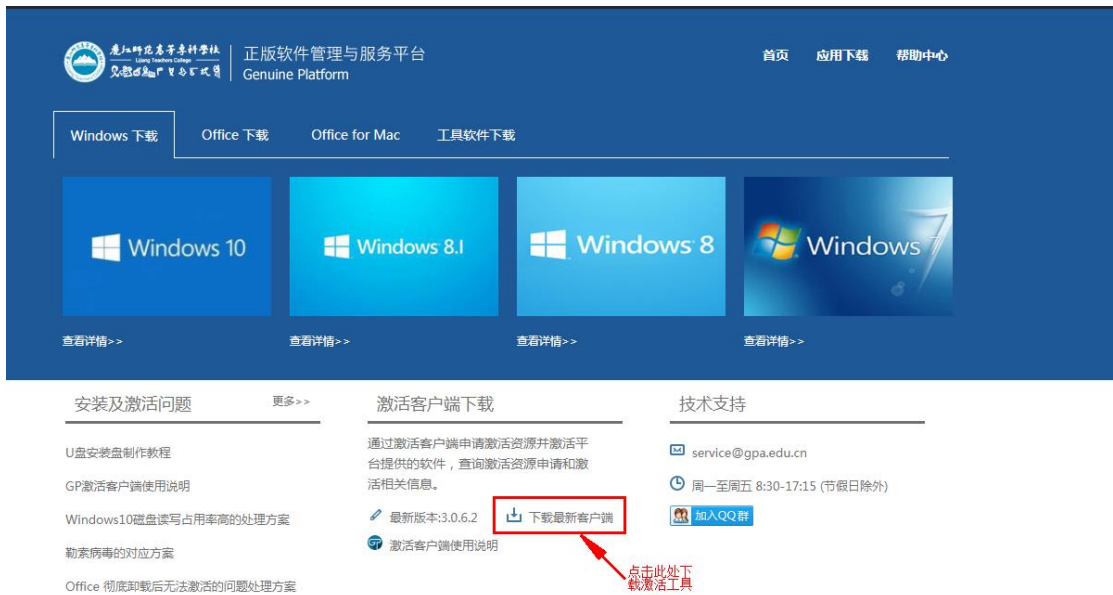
丽江师范高等专科学校
Lijiang Teachers College
正版软件管理与服务平台
Genuine Platform

首页 应用下载 帮助中心

Windows 下载 Office 下载 Office for Mac 工具软件下载

Windows 10
查看详情>>

Windows 8.1
查看详情>>

Windows 8
查看详情>>

Windows 7
查看详情>>

安装及激活问题
更多>>
U盘安装盘制作教程
GP激活客户端使用说明
Windows10磁盘读写占用率高的处理方案
勒索病毒的对应方案
Office 彻底卸载后无法激活的问题处理方案

激活客户端下载
通过激活客户端申请激活资源并激活平台提供的软件，查询激活资源申请和激活相关信息。
最新版本:3.0.6.2
下载最新客户端
激活客户端使用说明

技术支持
service@gpa.edu.cn
周一至周五 8:30-17:15 (节假日除外)
加入QQ群

点击此处下载激活工具